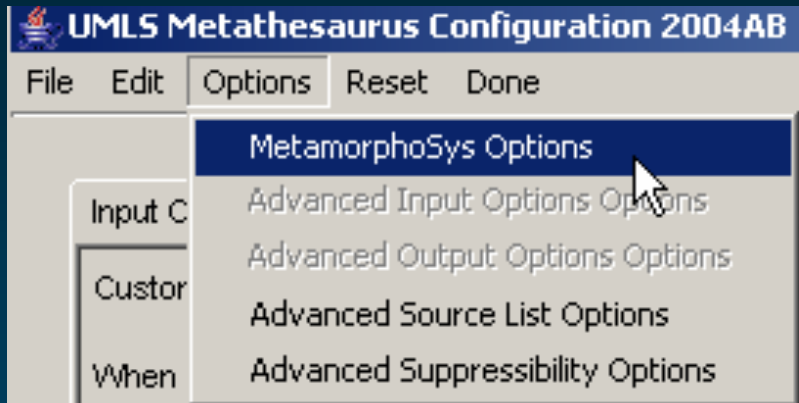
UMLS Metathesaurus Configuration 2004AB

File Edit Options Reset Done

MetamorphoSys Options
Advanced Input Options Options
Advanced Output Options Options
Advanced Source List Options
Advanced Suppressibility Options

Input C
Custor
When